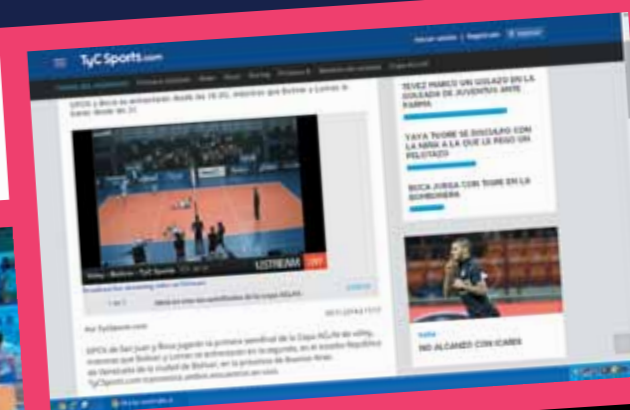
TyC Sports.com

TEVEZ PARIÓ UN GOLAZO EN LA GOLEADA DE JUVENTUS ANTE PARMA

YAYA TOURE SE DISCULPÓ CON LA NENA A LA QUE LE PEGÓ UN PELOTAZO

BOCA JUEGA CON TIGRE EN LA BOMBONERA

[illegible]

USTREAM

Por TyCSports.com

UPCN de San Juan y Boca jugarán la primera semifinal de la Copa ACLAV de vóley, mientras que Bolívar y Lomas se enfrentarán en la segunda, en el estadio República de Venezuela de la ciudad de Bolívar, en la provincia de Buenos Aires. TyCSports.com transmitirá ambos encuentros en vivo.

NO ALCANZÓ CON ICARDI